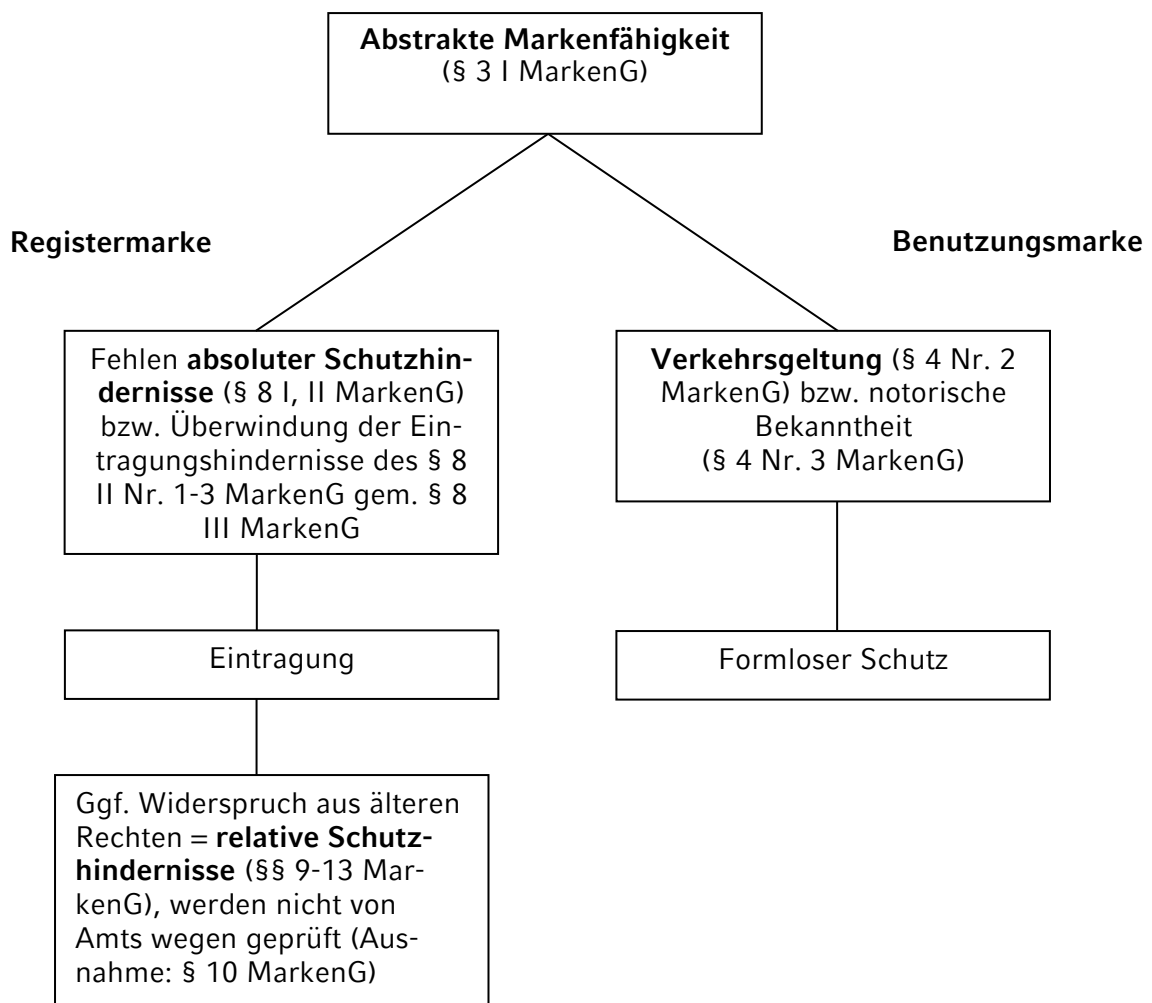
**Abstrakte Markenfähigkeit**
(§ 3 I MarkenG)

**Registermarke**

**Benutzungsmarke**

Fehlen **absoluter Schutzhindernisse** (§ 8 I, II MarkenG) bzw. Überwindung der Eintragungshindernisse des § 8 II Nr. 1-3 MarkenG gem. § 8 III MarkenG

**Verkehrsgeltung** (§ 4 Nr. 2 MarkenG) bzw. notorische Bekanntheit (§ 4 Nr. 3 MarkenG)

Eintragung

Formloser Schutz

Ggf. Widerspruch aus älteren Rechten = **relative Schutzhindernisse** (§§ 9-13 MarkenG), werden nicht von Amts wegen geprüft (Ausnahme: § 10 MarkenG)